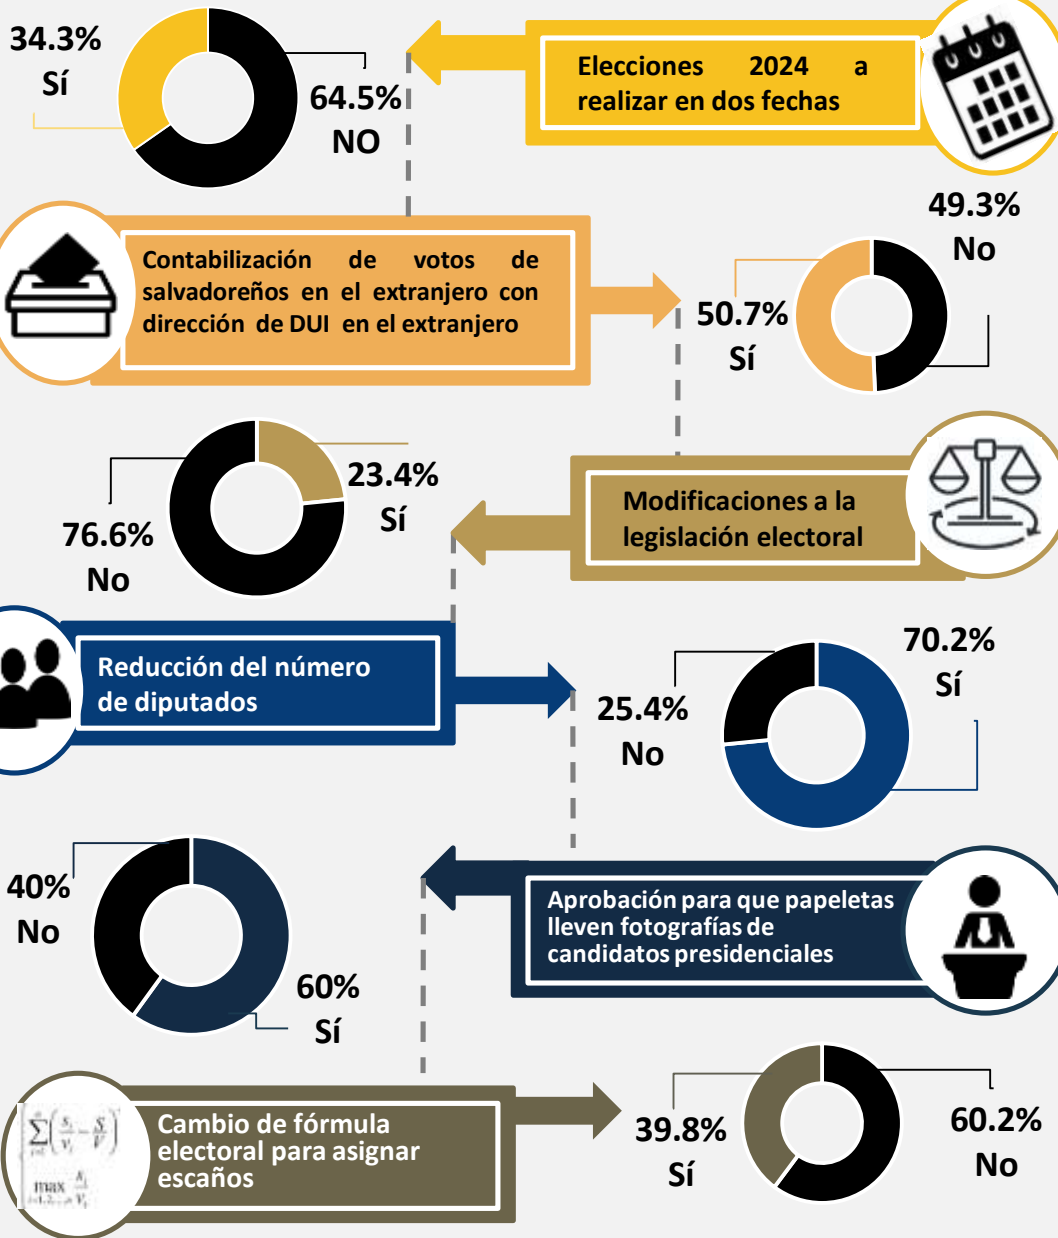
34.3%
Sí

64.5%
NO

Elecciones 2024 a realizar en dos fechas

49.3%
No

Contabilización de votos de salvadoreños en el extranjero con dirección de DUI en el extranjero

50.7%
Sí

23.4%
Sí

76.6%
No

Modificaciones a la legislación electoral

Reducción del número de diputados

70.2%
Sí

25.4%
No

40%
No

Aprobación para que papeletas lleven fotografías de candidatos presidenciales

60%
Sí

Cambio de fórmula electoral para asignar escaños

39.8%
Sí

60.2%
No